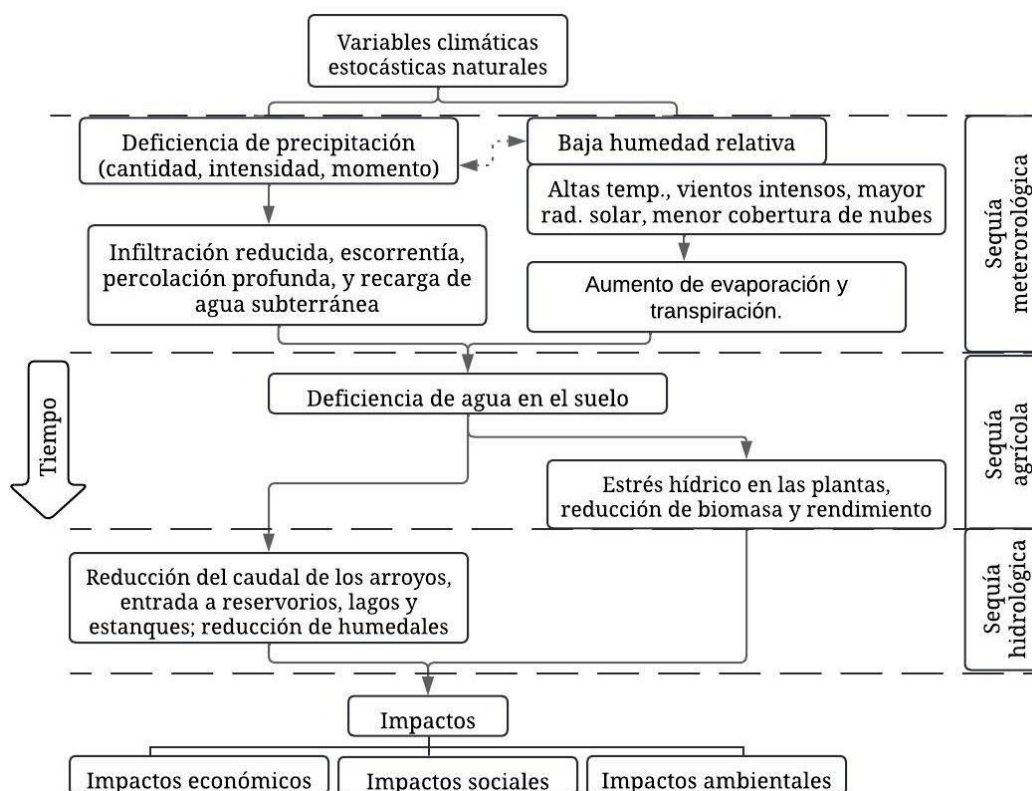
Variables climáticas estocásticas naturales

Deficiencia de precipitación (cantidad, intensidad, momento)

Baja humedad relativa

Altas temp., vientos intensos, mayor rad. solar, menor cobertura de nubes

Infiltración reducida, escorrentía, percolación profunda, y recarga de agua subterránea

Aumento de evaporación y transpiración.

Sequía meterorológica

Tiempo

Deficiencia de agua en el suelo

Sequía agrícola

Estrés hídrico en las plantas, reducción de biomasa y rendimiento

Reducción del caudal de los arroyos, entrada a reservorios, lagos y estanques; reducción de humedales

Sequía hidrológica

Impactos

Impactos económicos

Impactos sociales

Impactos ambientales